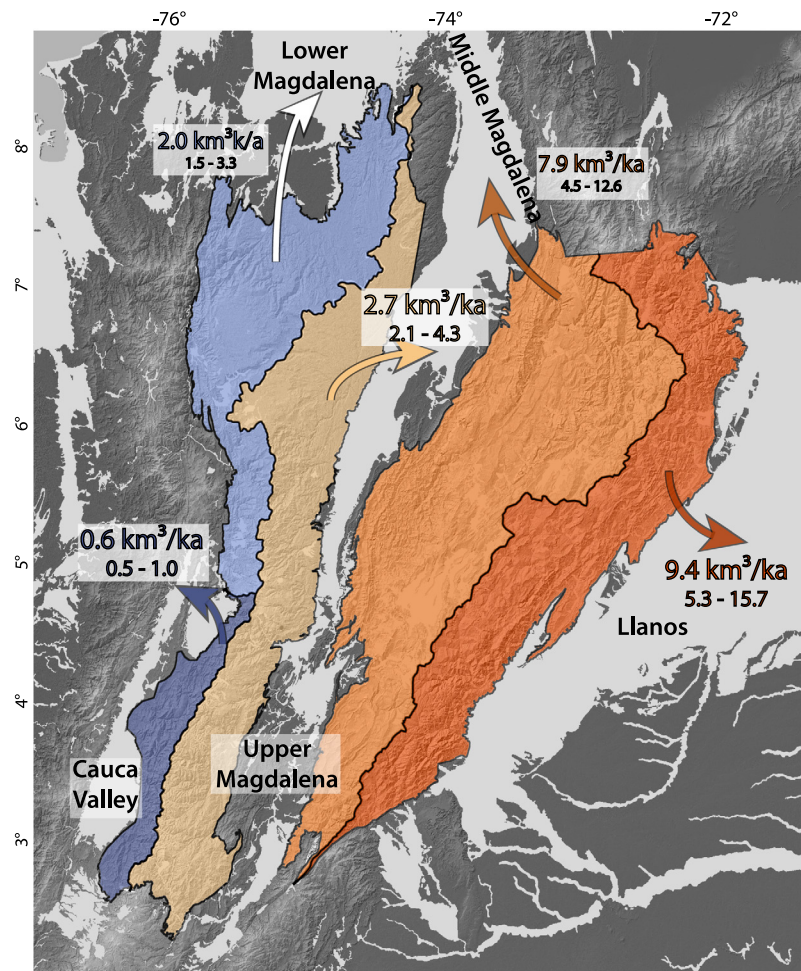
-76°
-74°
-72°

Lower Magdalena

Middle Magdalena

8°

$2.0\ km^3k/a$
1.5 - 3.3

$7.9\ km^3/ka$
4.5 - 12.6

7°

$2.7\ km^3/ka$
2.1 - 4.3

6°

5°

$0.6\ km^3/ka$
0.5 - 1.0

$9.4\ km^3/ka$
5.3 - 15.7

Llanos

4°

Cauca Valley

Upper Magdalena

3°